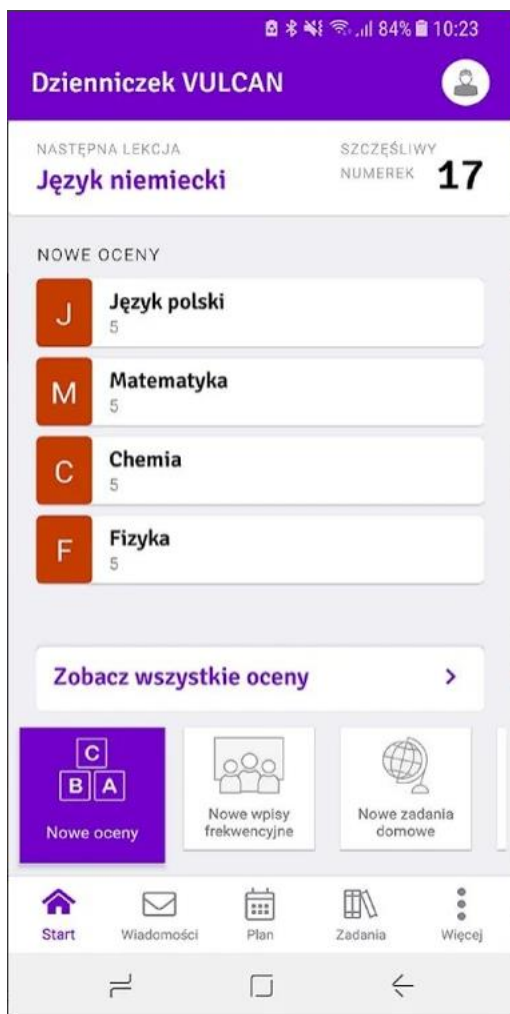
84% 10:23

Dzienniczek VULCAN

NASTĘPNA LEKCJA
Język niemiecki

SZCZĘŚLIWY NUMEREK 17

NOWE OCENY

J Język polski
5

M Matematyka
5

C Chemia
5

F Fizyka
5

Zobacz wszystkie oceny >

C
B A
Nowe oceny

Nowe wpisy frekwencyjne

Nowe zadania domowe

Start Wiadomości Plan Zadania Więcej